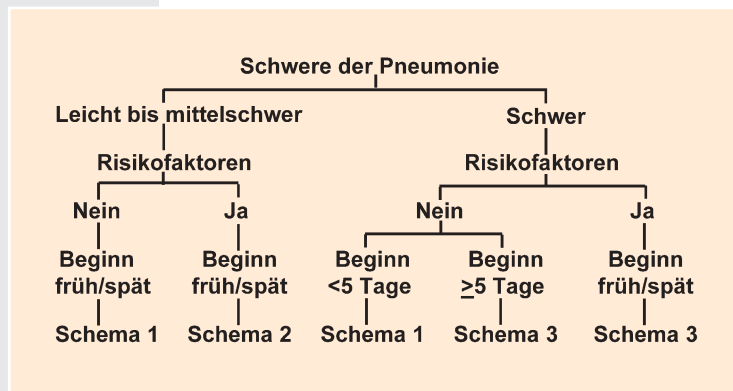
Schwere der Pneumonie

Leicht bis mittelschwer

Schwer

Risikofaktoren

Risikofaktoren

Nein

Ja

Nein

Ja

Beginn früh/spät

Beginn früh/spät

Beginn <5 Tage

Beginn $\geq$5 Tage

Beginn früh/spät

Schema 1

Schema 2

Schema 1

Schema 3

Schema 3